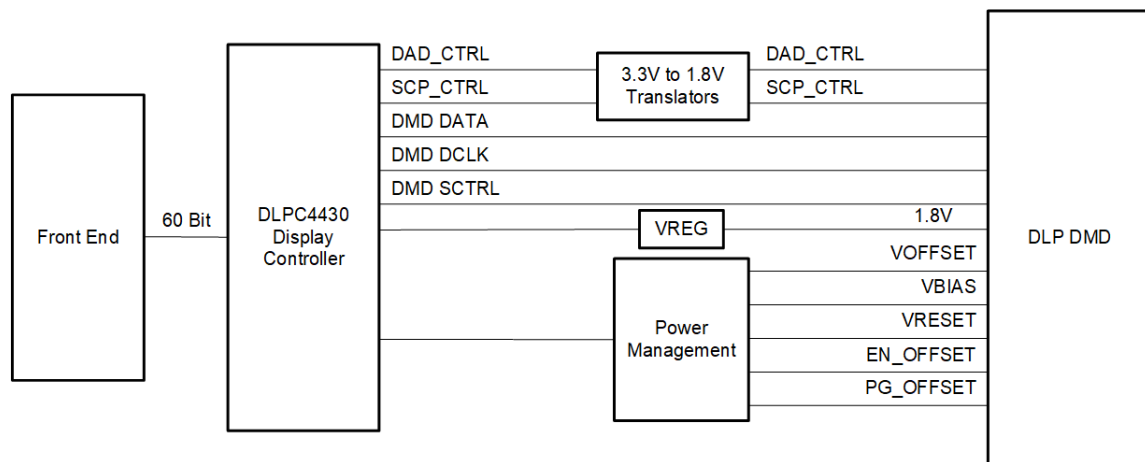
Front End

60 Bit

DLPC4430 Display Controller

DAD_CTRL

SCP_CTRL

DMD DATA

DMD DCLK

DMD SCTRL

3.3V to 1.8V Translators

DAD_CTRL

SCP_CTRL

VREG

1.8V

Power Management

VOFFSET

VBIAS

VRESET

EN_OFFSET

PG_OFFSET

DLP DMD